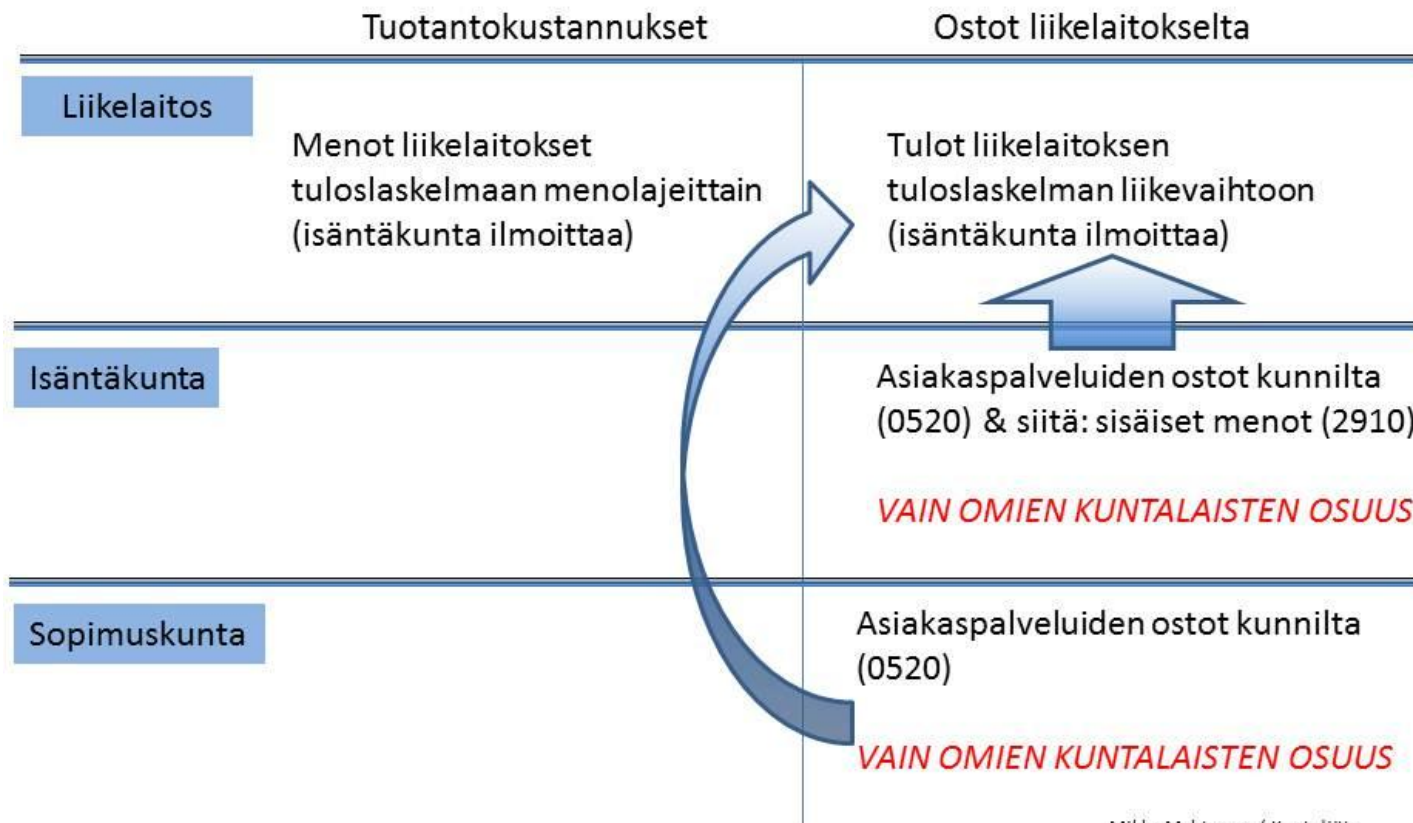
Tuotantokustannukset

Ostot liikelaitokselta

Liikelaitos

Menot liikelaitokset tuloslaskelmaan menolajeittain (isäntäkunta ilmoittaa)

Tulot liikelaitoksen tuloslaskelman liikevaihtoon (isäntäkunta ilmoittaa)

Isäntäkunta

Asiakaspalveluiden ostot kunnilta (0520) & siitä: sisäiset menot (2910)

VAIN OMIEN KUNTALAISTEN OSUUS

Sopimuskunta

Asiakaspalveluiden ostot kunnilta (0520)

VAIN OMIEN KUNTALAISTEN OSUUS

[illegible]